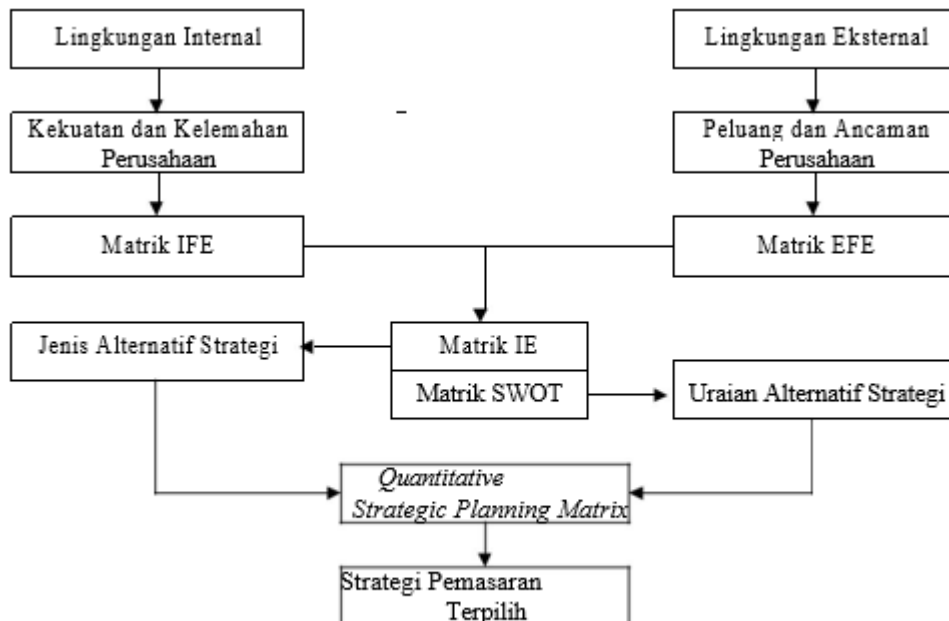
Lingkungan Internal

Lingkungan Eksternal

Kekuatan dan Kelemahan Perusahaan

Peluang dan Ancaman Perusahaan

Matrik IFE

Matrik EFE

Jenis Alternatif Strategi

Matrik IE

Matrik SWOT

Uraian Alternatif Strategi

*Quantitative Strategic Planning Matrix*

Strategi Pemasaran Terpilih